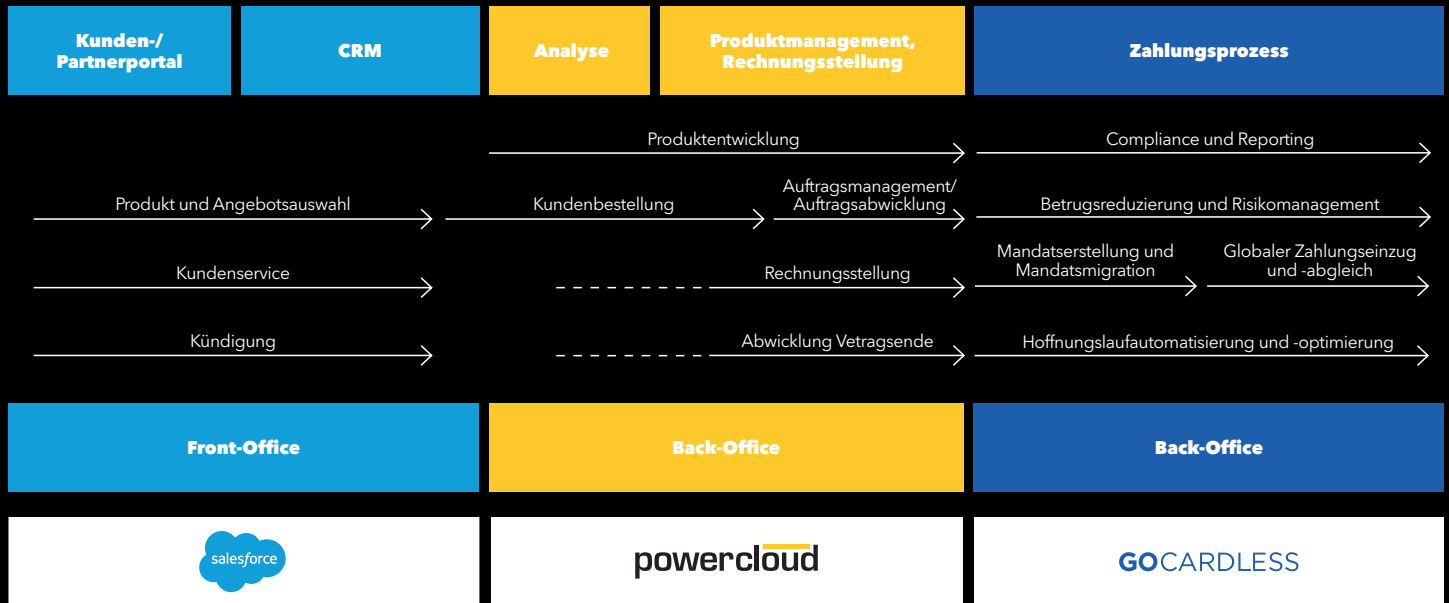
Kunden-/ Partnerportal

CRM

Analyse

Produktmanagement, Rechnungsstellung

Zahlungsprozess

Produktentwicklung

Compliance und Reporting

Produkt und Angebotsauswahl

Kundenbestellung

Auftragsmanagement/ Auftragsabwicklung

Betrugsreduzierung und Risikomanagement

Kundenservice

Rechnungsstellung

Mandatserstellung und Mandatsmigration

Globaler Zahlungseinzug und -abgleich

Kündigung

Abwicklung Vetragsende

Hoffnungslaufautomatisierung und -optimierung

Front-Office

Back-Office

Back-Office

salesforce

powercloud

GOCARDLESS